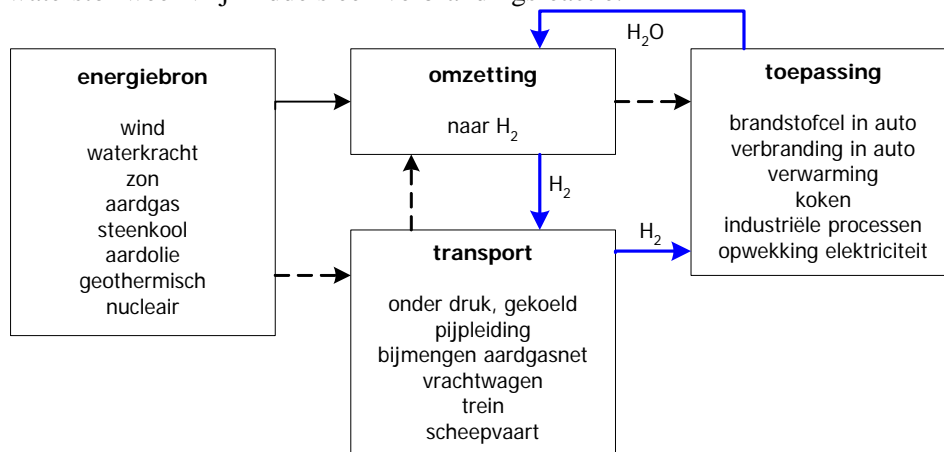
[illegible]

$H_2O$

**energiebron**

wind
waterkracht
zon
aardgas
steenkool
aardolie
geothermisch
nucleair

**omzetting**

naar $H_2$

$H_2$

**transport**

onder druk, gekoeld
pijpleiding
bijmengen aardgasnet
vrachtwagen
trein
scheepvaart

$H_2$

**toepassing**

brandstofcel in auto
verbranding in auto
verwarming
koken
industriële processen
opwekking elektriciteit